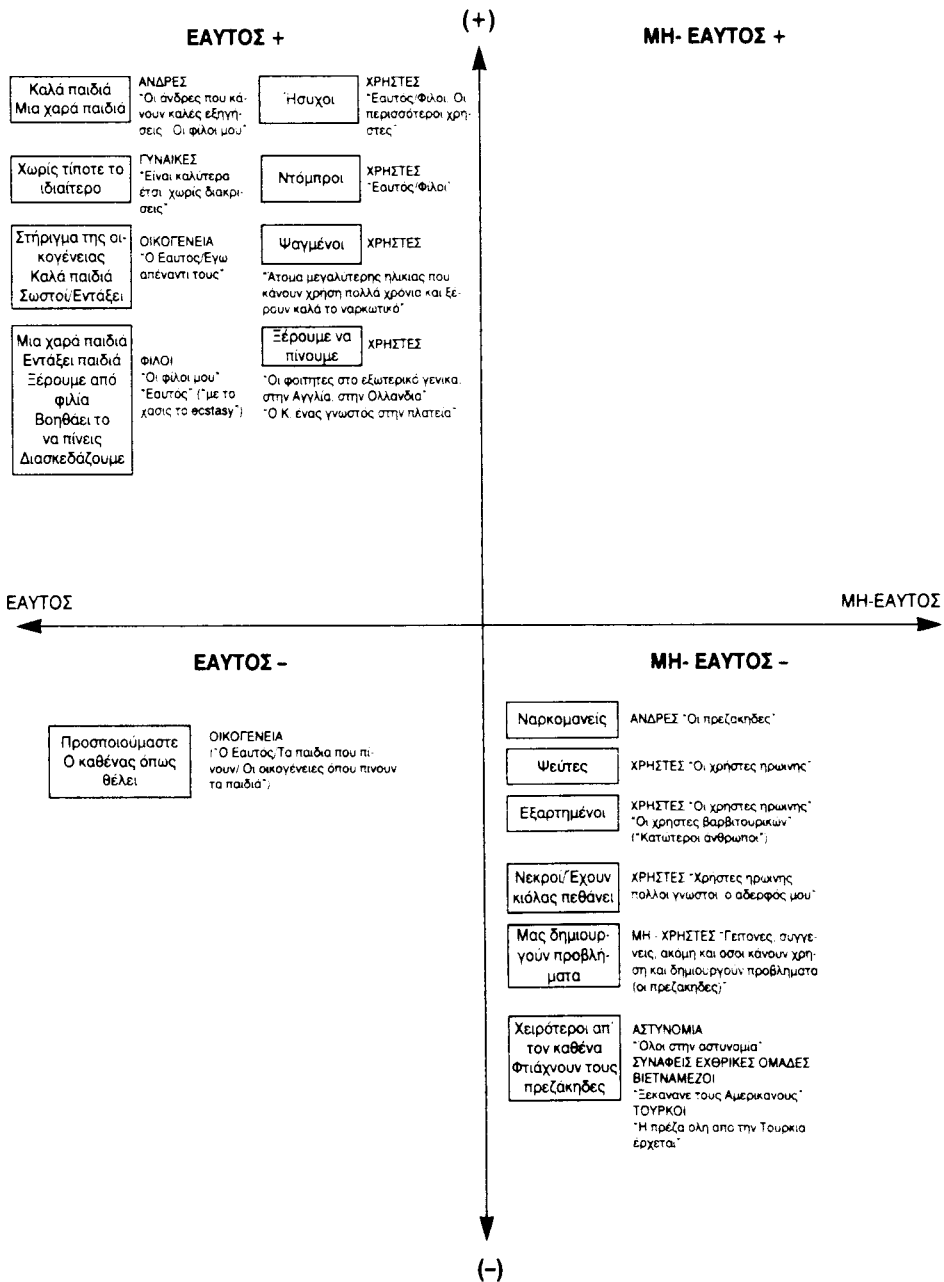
(+)

ΕΑΥΤΟΣ +

ΜΗ- ΕΑΥΤΟΣ +

Καλά παιδιά Μια χαρά παιδιά

ΑΝΔΡΕΣ "Οι άνδρες που κάνουν καλές εξηγήσεις - Οι φίλοι μου"

Ήσυχοι

ΧΡΗΣΤΕΣ "Εαυτος/Φιλοι. Οι περισσότεροι χρήστες"

Χωρίς τίποτε το ιδιαίτερο

ΓΥΝΑΙΚΕΣ "Είναι καλύτερα έτσι, χωρίς διακρίσεις"

Ντόμπροι

ΧΡΗΣΤΕΣ "Εαυτός/Φίλοι"

Στήριγμα της οικογένειας Καλά παιδιά Σωστοί/Εντάξει

ΟΙΚΟΓΕΝΕΙΑ "Ο Εαυτος/Εγω απέναντι τους"

Ψαγμένοι

ΧΡΗΣΤΕΣ

"Ατομα μεγαλυτερης ηλικιας που κάνουν χρηση πολλά χρόνια και ξερουν καλά το ναρκωτικό"

Μια χαρά παιδιά Εντάξει παιδιά Ξέρουμε από φιλία Βοηθάει το να πίνεις Διασκεδάζουμε

ΦΙΛΟΙ "Οι φίλοι μου" "Εαυτος" ("με το χασις το ecstasy")

Ξέρουμε να πίνουμε

ΧΡΗΣΤΕΣ

"Οι φοιτητες στο εξωτερικό γενικα, στην Αγγλία, στην Ολλανδια" "Ο Κ. ενας γνωστος στην πλατεια"

ΕΑΥΤΟΣ

ΜΗ-ΕΑΥΤΟΣ

ΕΑΥΤΟΣ -

ΜΗ- ΕΑΥΤΟΣ -

Προσποιούμαστε Ο καθένας όπως θέλει

ΟΙΚΟΓΕΝΕΙΑ ("Ο Εαυτος/Τα παιδια που πινουν/ Οι οικογένειες όπου πινουν τα παιδιά")

Ναρκομανείς

ΑΝΔΡΕΣ "Οι πρεζακηδες"

Ψεύτες

ΧΡΗΣΤΕΣ "Οι χρηστες ηρωινης"

Εξαρτημένοι

ΧΡΗΣΤΕΣ "Οι χρηστες ηρωινης" "Οι χρηστες Βαρβιτουρικων" ("Κατωτεροι ανθρωποι")

Νεκροί/Έχουν κιόλας πεθάνει

ΧΡΗΣΤΕΣ "Χρηστες ηρωινης πολλοι γνωστοι, ο αδερφός μου"

Μας δημιουργούν προβλήματα

ΜΗ - ΧΡΗΣΤΕΣ "Γειτονες, συγγενεις, ακομη και οσοι κάνουν χρηση και δημιουργουν προβλήματα (οι πρεζακηδες)"

Χειρότεροι απ' τον καθένα Φτιάχνουν τους πρεζάκηδες

ΑΣΤΥΝΟΜΙΑ "Ολοι στην αστυνομια" ΣΥΝΑΦΕΙΣ ΕΧΘΡΙΚΕΣ ΟΜΑΔΕΣ ΒΙΕΤΝΑΜΕΖΟΙ "Ξεκανανε τους Αμερικανους" ΤΟΥΡΚΟΙ "Η πρέζα ολη απο την Τουρκια ερχεται"

(-)